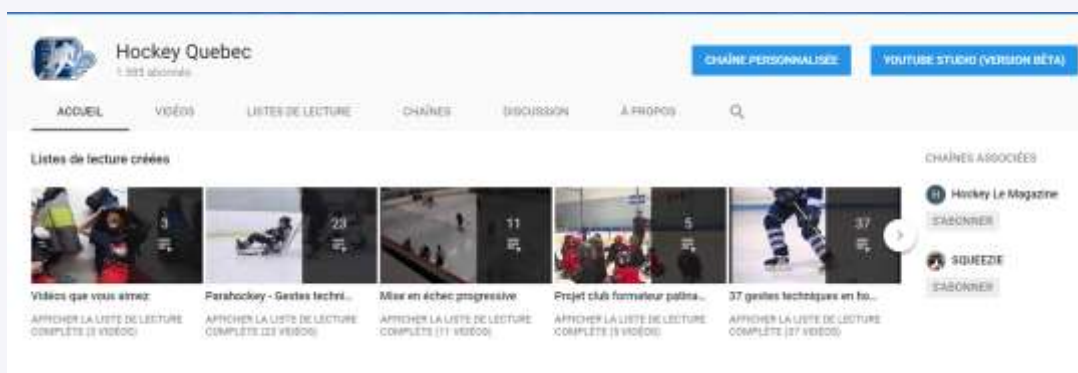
Hockey Quebec
1 385 abonnés

CHAÎNE PERSONNALISÉE
YOUTUBE STUDIO (VERSION BÊTA)

ACCUEIL
VIDÉOS
LISTES DE LECTURE
CHAÎNES
DISCUSSION
À PROPOS

Listes de lecture créées

3
Vidéos que vous aimez
AFFICHER LA LISTE DE LECTURE COMPLÈTE (3 VIDÉOS)

23
Parahockey - Gestes techni...
AFFICHER LA LISTE DE LECTURE COMPLÈTE (23 VIDÉOS)

11
Mise en échec progressive
AFFICHER LA LISTE DE LECTURE COMPLÈTE (11 VIDÉOS)

5
Projet club formateur patina...
AFFICHER LA LISTE DE LECTURE COMPLÈTE (5 VIDÉOS)

37
37 gestes techniques en ho...
AFFICHER LA LISTE DE LECTURE COMPLÈTE (37 VIDÉOS)

CHAÎNES ASSOCIÉES
Hockey Le Magazine
S'ABONNER
SQUEEZIE
S'ABONNER